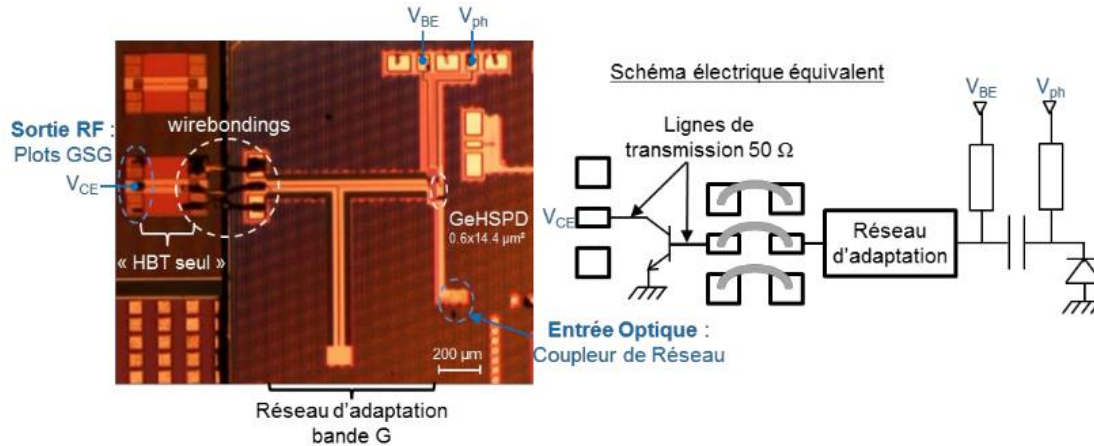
$V_{BE}$ $V_{ph}$

Sortie RF : Plots GSG

wirebondings

$V_{CE}$

GeHSPD 0.6x14.4 µm²

« HBT seul »

Entrée Optique : Coupleur de Réseau

200 µm

Réseau d'adaptation bande G

Schéma électrique équivalent

Lignes de transmission 50 Ω

$V_{CE}$

Réseau d'adaptation

$V_{BE}$

$V_{ph}$